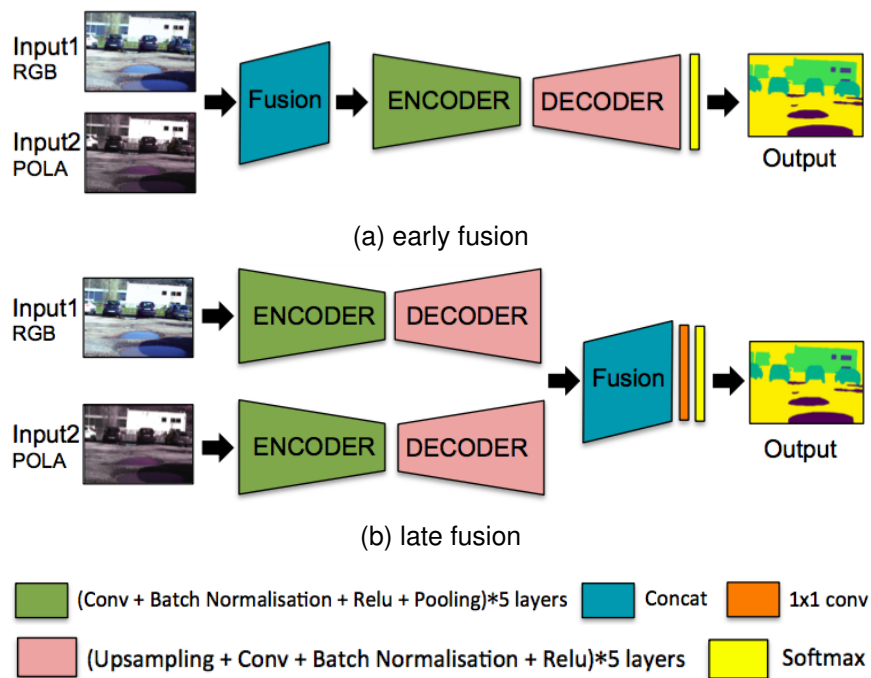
Input1
RGB

Input2
POLA

Fusion

ENCODER

DECODER

Output

(a) early fusion

Input1
RGB

ENCODER

DECODER

Input2
POLA

ENCODER

DECODER

Fusion

Output

(b) late fusion

(Conv + Batch Normalisation + Relu + Pooling)*5 layers

Concat

1x1 conv

(Upsampling + Conv + Batch Normalisation + Relu)*5 layers

Softmax